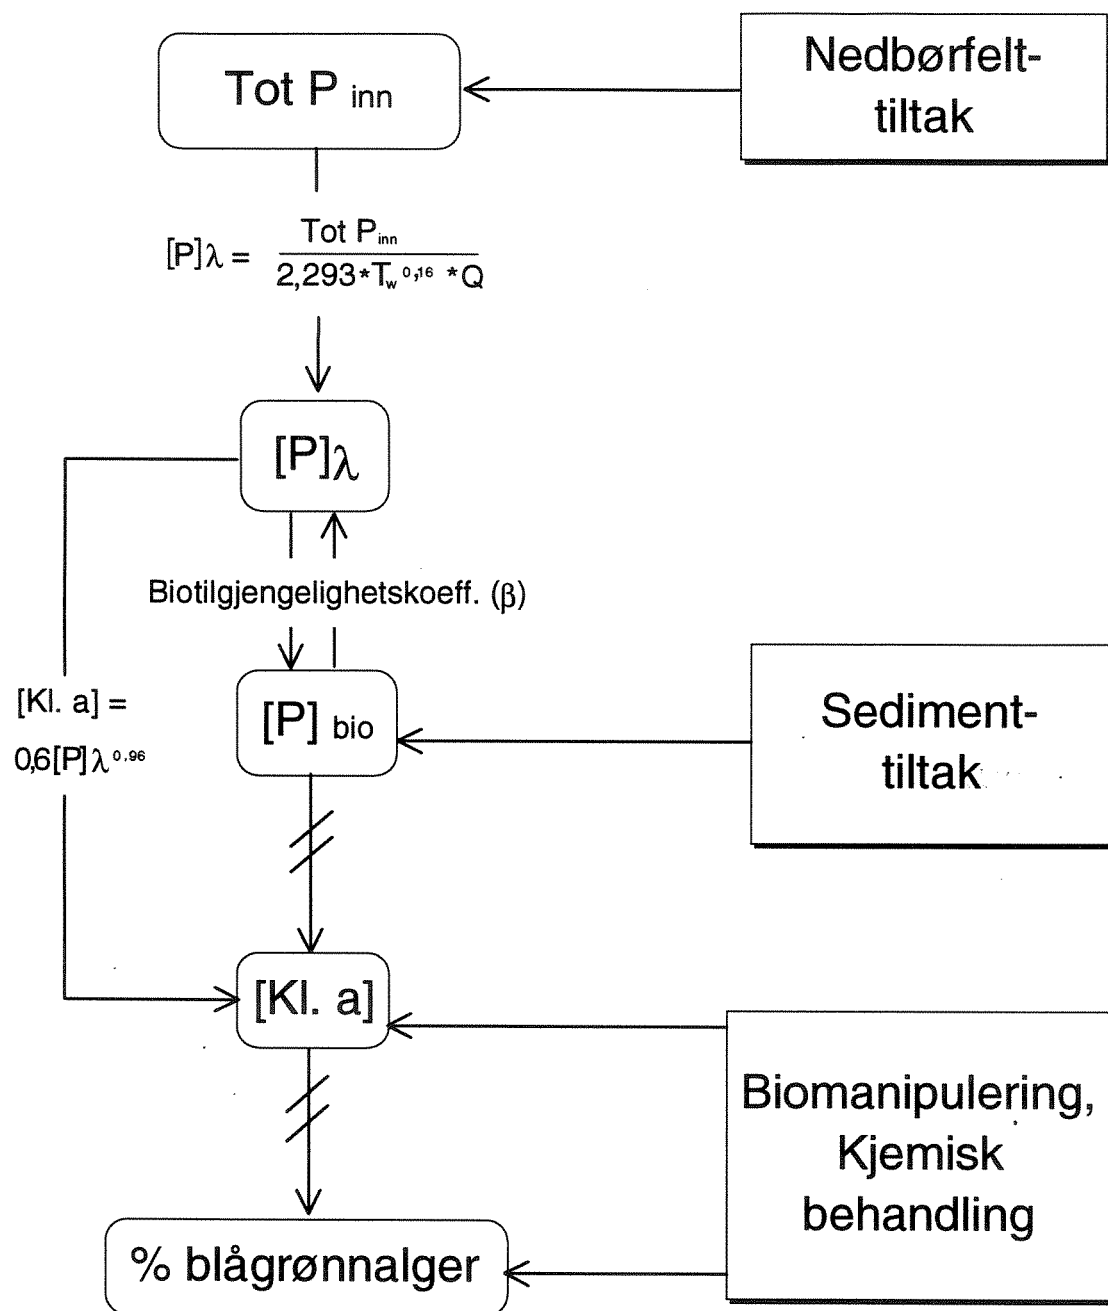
Tot P inn

Nedbørfelttiltak

$[P]\lambda = \frac{Tot\ P_{inn}}{2,293 * T_w^{0,16} * Q}$

$[P]\lambda$

Biotilgjengelighetskoeff. ($\beta$)

[Kl. a] =

$0,6[P]\lambda^{0,96}$

[P] bio

Sedimenttiltak

[Kl. a]

Biomanipulering, Kjemisk behandling

% blågrønnalger